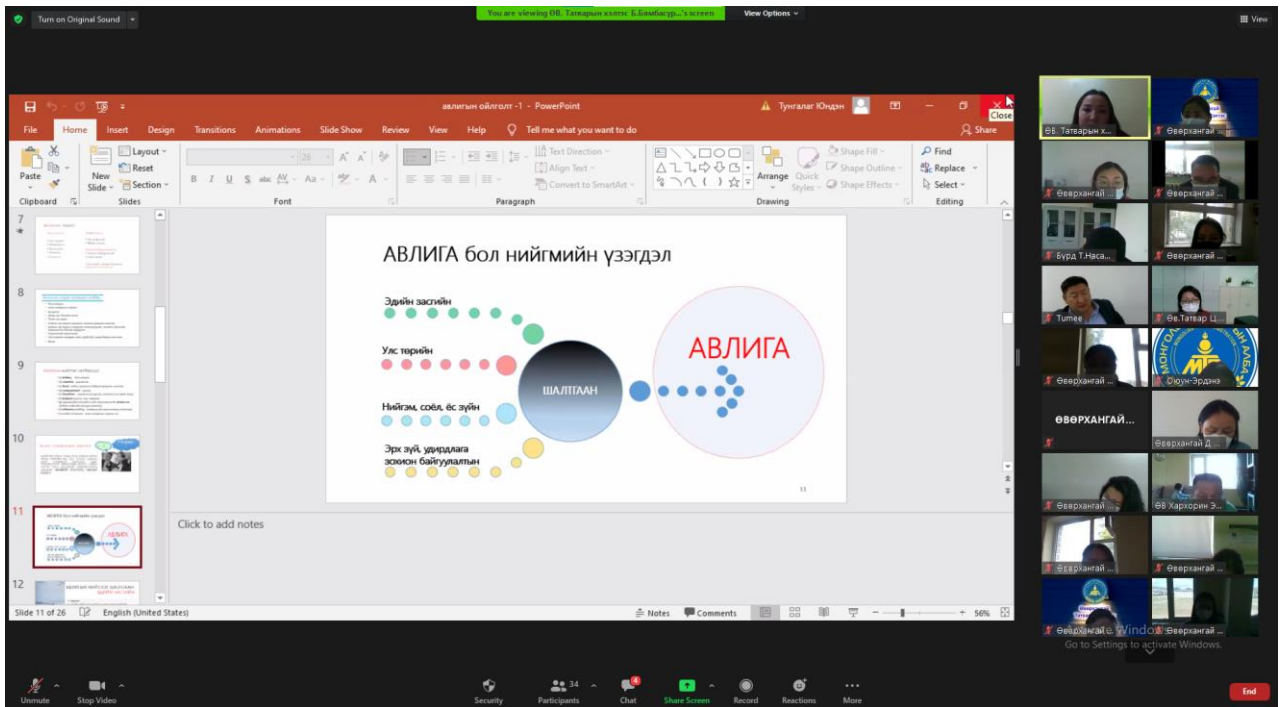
Turn on Original Sound

You are viewing ӨВ. Татварын хэлтэс Б.Бямбасүр...'s screen

View Options

View

авлигын ойлголт -1 - PowerPoint

Тунгалаг Юндэн

Close

File Home Insert Design Transitions Animations Slide Show Review View Help Tell me what you want to do

Share

Paste

Clipboard

Layout

Reset

New Slide

Section

Slides

Font

Paragraph

Text Direction

Align Text

Convert to SmartArt

Arrange

Quick Styles

Shape Fill

Shape Outline

Shape Effects

Drawing

Find

Replace

Select

Editing

7

8

9

10

11

12

АВЛИГА боль нийгмийн үзэгдэл

Эдийн засгийн

Улс төрийн

Нийгэм, соёл, ёс зүйн

Эрх зүй, удирдлага зохион байгуулалтын

ШАЛТГААН

АВЛИГА

11

Click to add notes

Slide 11 of 26

English (United States)

Notes

Comments

56%

ӨВ. Татварын х...

Өвөрхангай ...

Өвөрхангай ...

Өвөрхангай ...

Бүрд Т.Наса...

Өвөрхангай ...

Tumee

Өв.Татвар Ц...

Өвөрхангай ...

Оюун-Эрдэнэ

ӨВӨРХАНГАЙ...

Өвөрхангай Д...

Өвөрхангай ...

ӨВ Хархорин Э...

Өвөрхангай ...

Өвөрхангай ...

Өвөрхангай ...

Өвөрхангай ...

Activate Windows

Go to Settings to activate Windows.

Unmute

Stop Video

Security

34

Participants

4

Chat

Share Screen

Record

Reactions

More

End